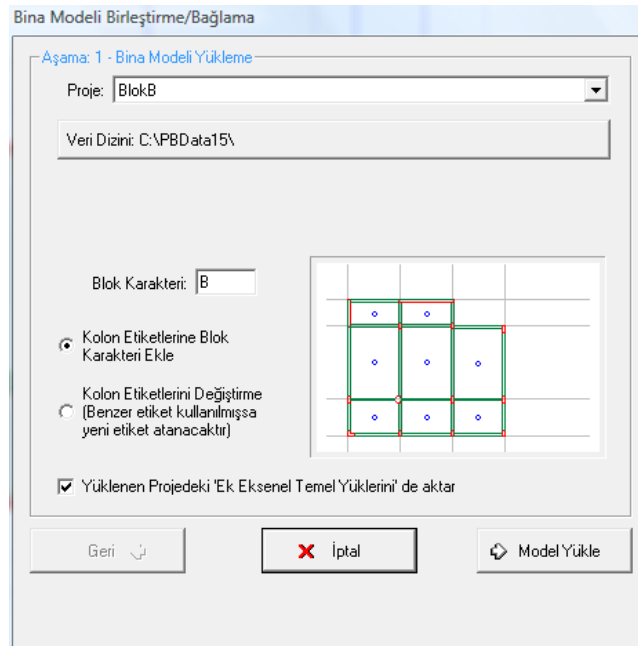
Bina Modeli Birleştirme/Bağlama

Aşama: 1 - Bina Modeli Yükleme

Proje: BlokB

Veri Dizini: C:\PBData15\

Blok Karakteri: B

Kolon Etiketlerine Blok Karakteri Ekle

Kolon Etiketlerini Değiştirme (Benzer etiket kullanılmışsa yeni etiket atanacaktır)

Yüklenen Projedeki 'Ek Eksenel Temel Yüklerini' de aktar

Geri

İptal

Model Yükle